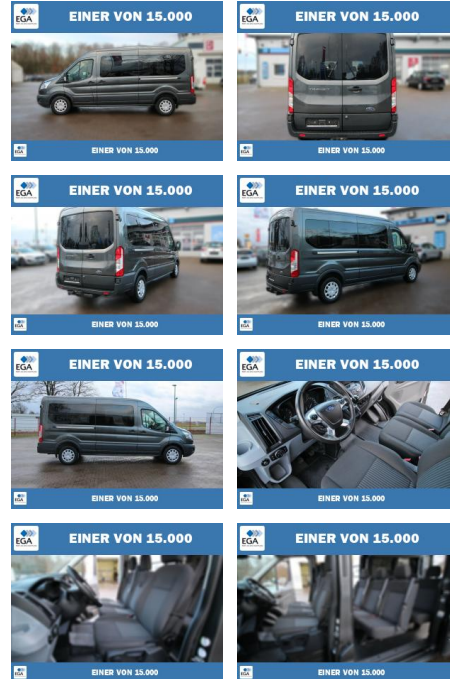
EGA EINER VON 15.000

EINER VON 15.000

EGA EINER VON 15.000

EINER VON 15.000

EGA EINER VON 15.000

EINER VON 15.000

EGA EINER VON 15.000

EINER VON 15.000

EGA EINER VON 15.000

EINER VON 15.000

EGA EINER VON 15.000

EINER VON 15.000

EGA EINER VON 15.000

EINER VON 15.000

EGA EINER VON 15.000

EINER VON 15.000